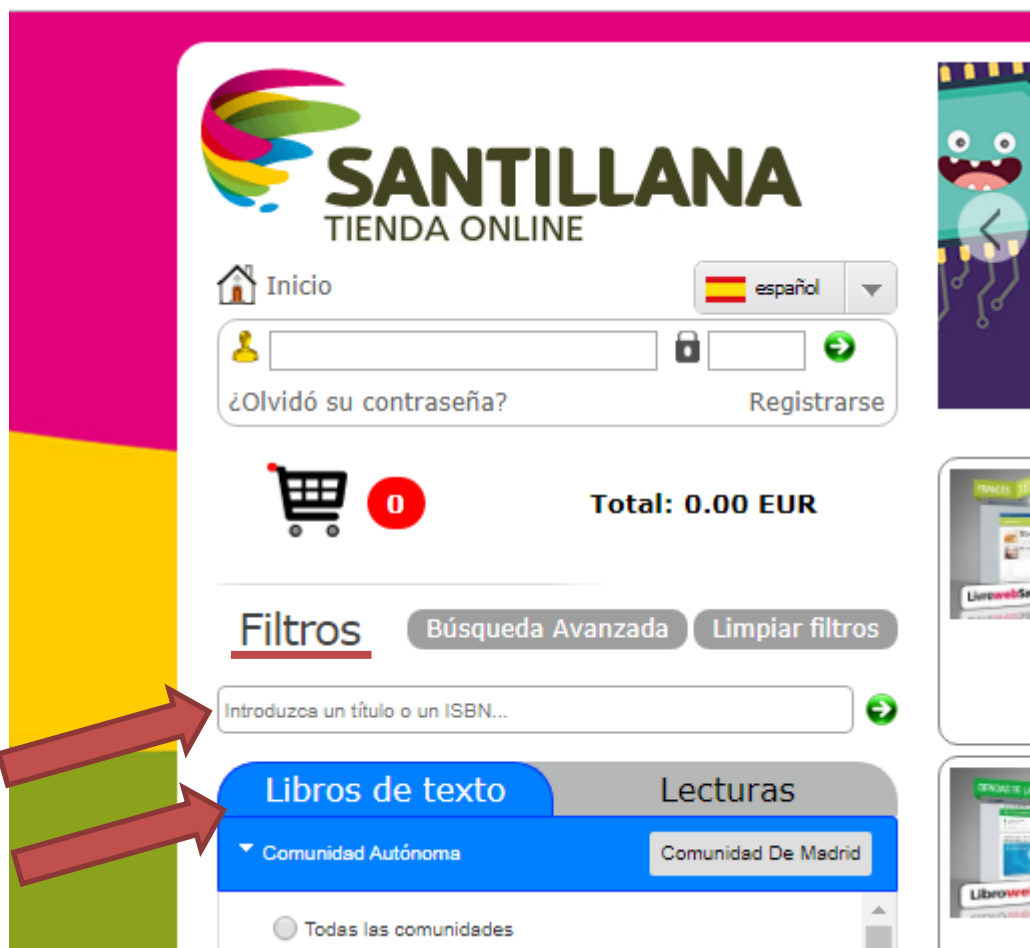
SANTILLANA
TIENDA ONLINE

Inicio

español

¿Olvidó su contraseña?

Registrarse

0

Total: 0.00 EUR

Filtros

Búsqueda Avanzada

Limpiar filtros

Introduzca un título o un ISBN...

Libros de texto

Lecturas

Comunidad Autónoma

Comunidad De Madrid

Todas las comunidades